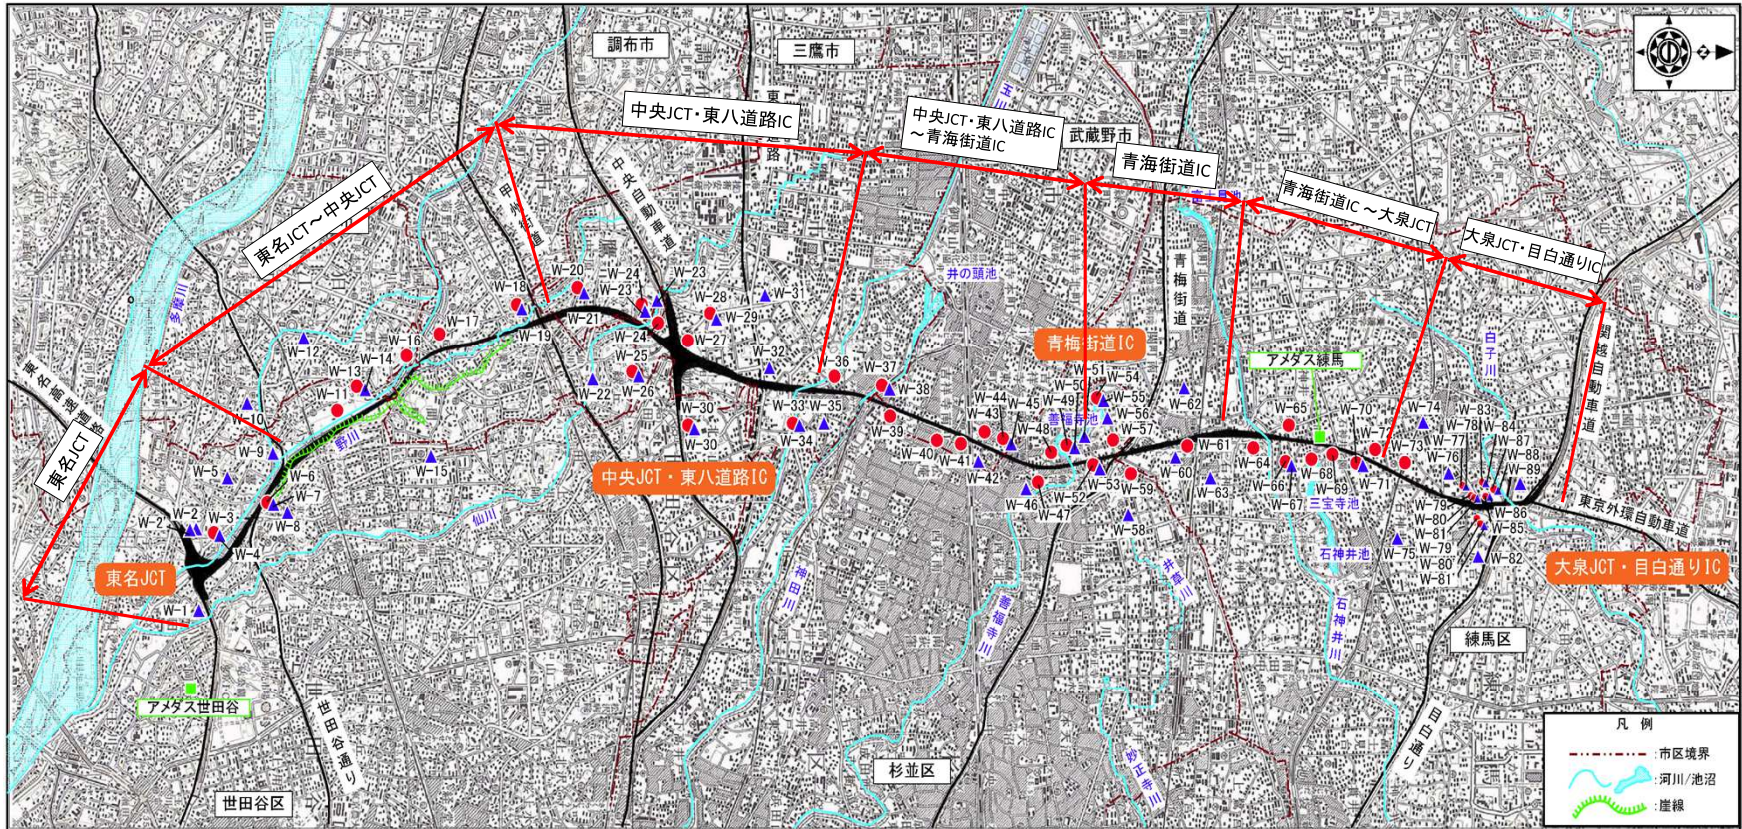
調布市
三鷹市
武蔵野市
中央JCT・東八道路IC
中央JCT・東八道路IC～青海街道IC
青梅街道IC
青梅街道IC～大泉JCT
大泉JCT・目白通りIC
東名JCT～中央JCT
東名JCT
東名JCT
中央JCT・東八道路IC
青梅街道IC
大泉JCT・目白通りIC
アメダス練馬
アメダス世田谷
東名高速道路
中央自動車道
甲州街道
青梅街道
関越自動車道
東京外環自動車道
世田谷通り
目白通り
多摩川
野川
仙川
神田川
善福寺川
井草川
石神井川
白子川
妙正寺川
井の頭池
善福寺池
三宝寺池
石神井池
玉川上水
世田谷区
杉並区
練馬区
W-1 W-2 W-3 W-4 W-5 W-6 W-7 W-8 W-9 W-10 W-11 W-12 W-13 W-14 W-15 W-16 W-17 W-18 W-19 W-20 W-21 W-22 W-23 W-24 W-25 W-26 W-27 W-28 W-29 W-30 W-31 W-32 W-33 W-34 W-35 W-36 W-37 W-38 W-39 W-40 W-41 W-42 W-43 W-44 W-45 W-46 W-47 W-48 W-49 W-50 W-51 W-52 W-53 W-54 W-55 W-56 W-57 W-58 W-59 W-60 W-61 W-62 W-63 W-64 W-65 W-66 W-67 W-68 W-69 W-70 W-71 W-72 W-73 W-74 W-75 W-76 W-77 W-78 W-79 W-80 W-81 W-82 W-83 W-84 W-85 W-86 W-87 W-88 W-89
凡 例
:市区境界
:河川/池沼
:崖線